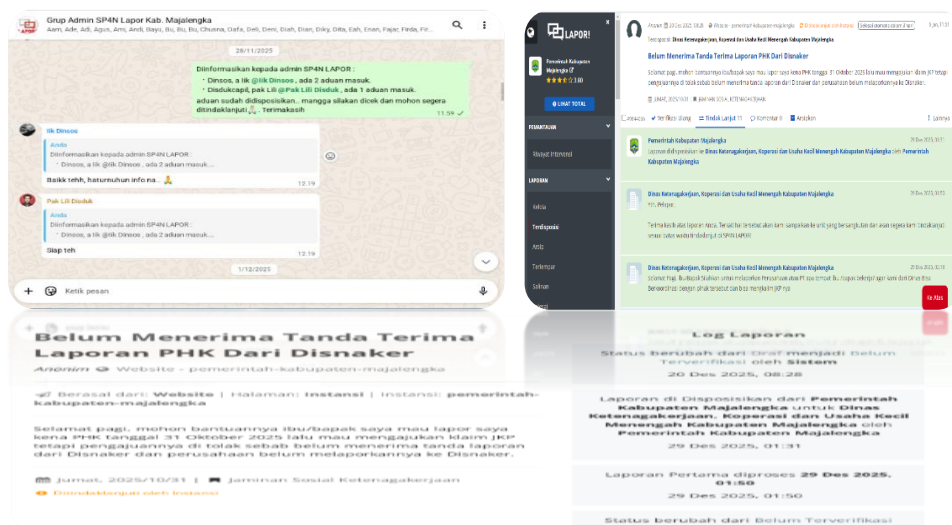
Grup Admin SP4N Lapor Kab. Majalengka
Aan, Ade, Adi, Agus, Ami, Andi, Bayu, Bu, Bu, Chusna, Oafa, Deli, Deni, Dian, Dian, Diky, Dita, Eah, Enan, Fajar, Firda, Fir...

28/11/2025

Diinformasikan kepada admin SP4N LAPOR :
• Dinsos, a lik @lik Dinsos , ada 2 aduan masuk.
• Disdukcapil, pak Lili @Pak Lili Disduk , ada 1 aduan masuk.
aduan sudah didisposisikan.. mangga silakan dicek dan mohon segera ditindaklanjuti🙏. Terimakasih
11.59 ✓

Iik Dinsos
Anda
Diinformasikan kepada admin SP4N LAPOR : • Dinsos, a lik @lik Dinsos , ada 2 aduan masuk...
Baikk tehh, haturnuhun info na.. 🙏
12.19

Pak Lili Disduk
Anda
Diinformasikan kepada admin SP4N LAPOR : • Dinsos, a lik @lik Dinsos , ada 2 aduan masuk...
Siap teh
12.19

1/12/2025

Ketik pesan

LAPOR!
Pemerintah Kabupaten Majalengka
3.80
LIHAT TOTAL
PEMANTAUAN
Riwayat Interaksi
LAPORAN
Kelola
Terdisposisi
Arsip
Terlemper
Sabuan

Anonim 29 Des 2025, 01:28 Website - pemerintah-kabupaten-majalengka Ditindaklanjuti Instansi
Teruskan ke Dinas Ketenagakerjaan, Koperasi dan Usaha Kecil Menengah Kabupaten Majalengka
Belum Menerima Tanda Terima Laporan PHK Dari Disnaker
Selamat pagi, mohon bantuannya ibu/bapak saya mau lapor saya kena PHK tanggal 31 Oktober 2025 lalu mau mengajukan klaim JKP tetapi pengajuannya di tolak sebab belum menerima tanda terima laporan dari Disnaker dan perusahaan belum melaporkannya ke Disnaker.
JUMAT, 2025/10/31 JAMINAN SOSIAL KETENAGAKERJAAN
Aktivitas Verifikasi ulang Tindak Lanjut 11 Komentar 0 Lampiran
Pemerintah Kabupaten Majalengka
Laporan didisposisikan ke Dinas Ketenagakerjaan, Koperasi dan Usaha Kecil Menengah Kabupaten Majalengka oleh Pemerintah Kabupaten Majalengka
29 Des 2025, 01:31
Dinas Ketenagakerjaan, Koperasi dan Usaha Kecil Menengah Kabupaten Majalengka
Yth. Pelapor,
Terima kasih atas laporan Anda. Tenaat hal tersebut akan kami sampaikan ke unit yang bersangkutan dan akan segera kami tindaklanjuti sesuai tahu waktu tindaklanjut di SP4N LAPOR
29 Des 2025, 01:50
Dinas Ketenagakerjaan, Koperasi dan Usaha Kecil Menengah Kabupaten Majalengka
29 Des 2025, 12:19
Sampaikan

Belum Menerima Tanda Terima Laporan PHK Dari Disnaker
Anonim Website - pemerintah-kabupaten-majalengka
Berasal dari: Website | Halaman: Instansi | Instansi: pemerintah-kabupaten-majalengka
Selamat pagi, mohon bantuannya ibu/bapak saya mau lapor saya kena PHK tanggal 31 Oktober 2025 lalu mau mengajukan klaim JKP tetapi pengajuannya di tolak sebab belum menerima tanda terima laporan dari Disnaker dan perusahaan belum melaporkannya ke Disnaker.
Jumat, 2025/10/31 | Jaminan Sosial Ketenagakerjaan
Ditindaklanjuti oleh Instansi

Log Laporan
Status berubah dari Draf menjadi Belum Terverifikasi oleh Sistem
20 Des 2025, 08:28
Laporan di Disposisikan dari Pemerintah Kabupaten Majalengka untuk Dinas Ketenagakerjaan, Koperasi dan Usaha Kecil Menengah Kabupaten Majalengka oleh Pemerintah Kabupaten Majalengka
29 Des 2025, 01:31
Laporan Pertama diproses 29 Des 2025, 01:50
29 Des 2025, 01:50
Status berubah dari Belum Terverifikasi